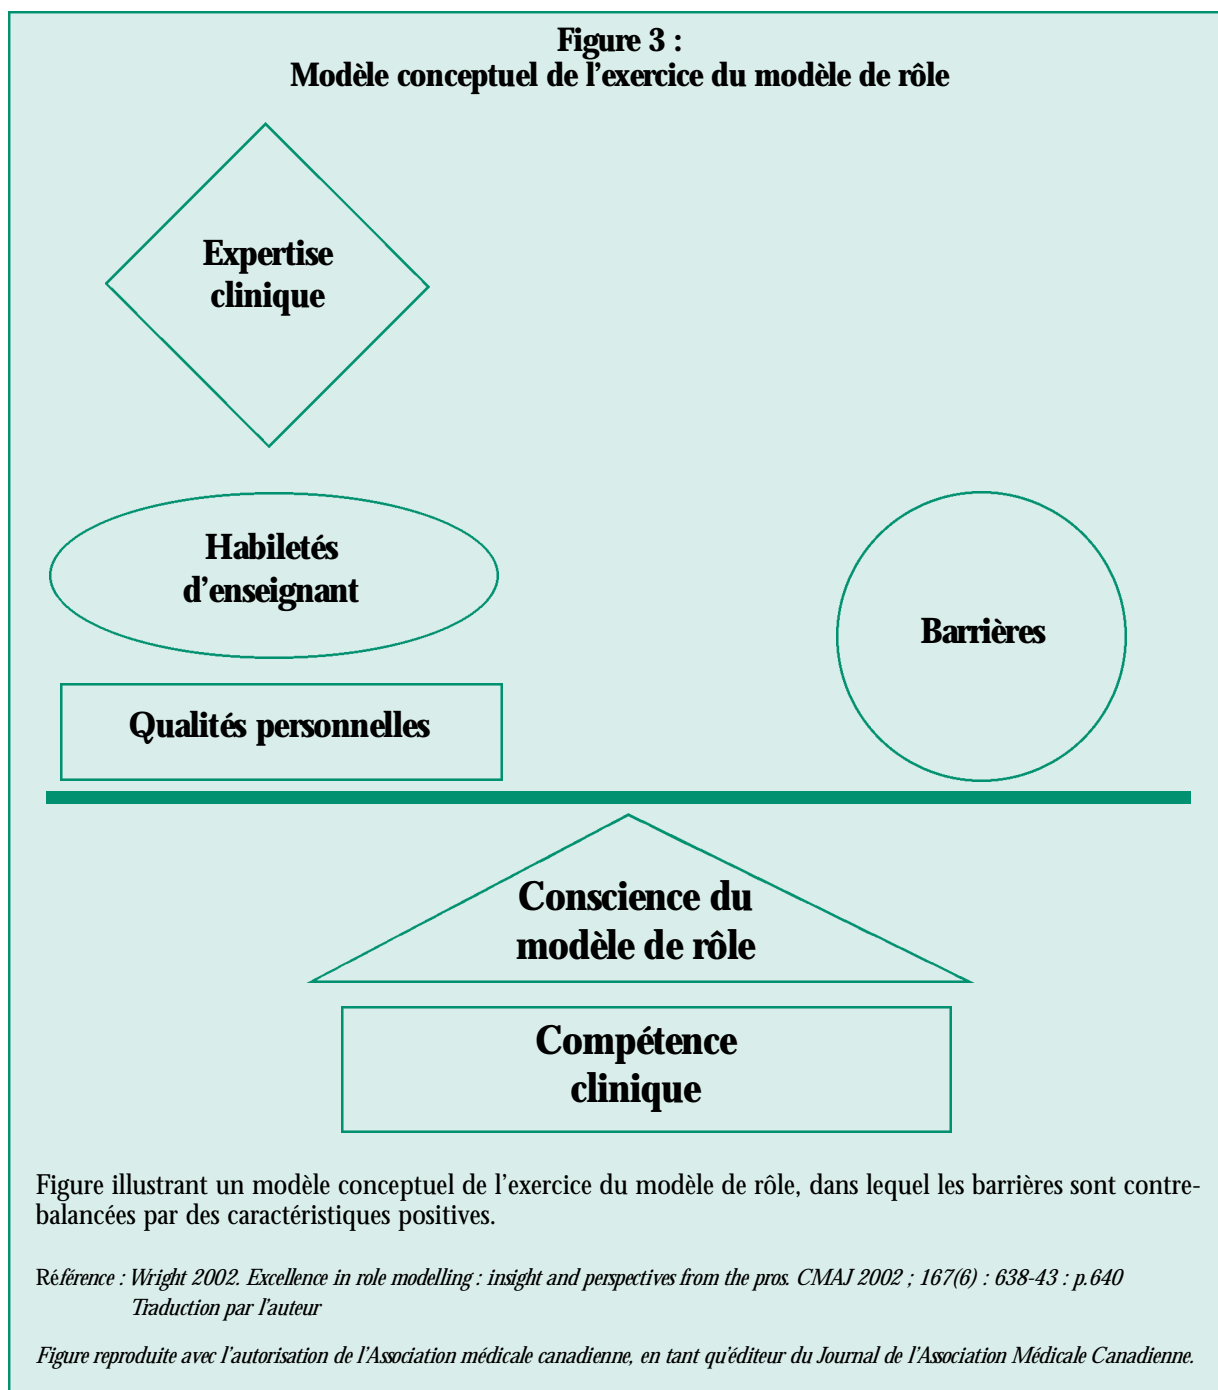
Figure 3 :
Modèle conceptuel de l'exercice du modèle de rôle

Expertise clinique

Habiletés d'enseignant

Barrières

Qualités personnelles

Conscience du modèle de rôle

Compétence clinique

Figure illustrant un modèle conceptuel de l'exercice du modèle de rôle, dans lequel les barrières sont contrebalancées par des caractéristiques positives.

Référence : Wright 2002. Excellence in role modelling : insight and perspectives from the pros. CMAJ 2002 ; 167(6) : 638-43 : p.640
Traduction par l'auteur

Figure reproduite avec l'autorisation de l'Association médicale canadienne, en tant qu'éditeur du Journal de l'Association Médicale Canadienne.